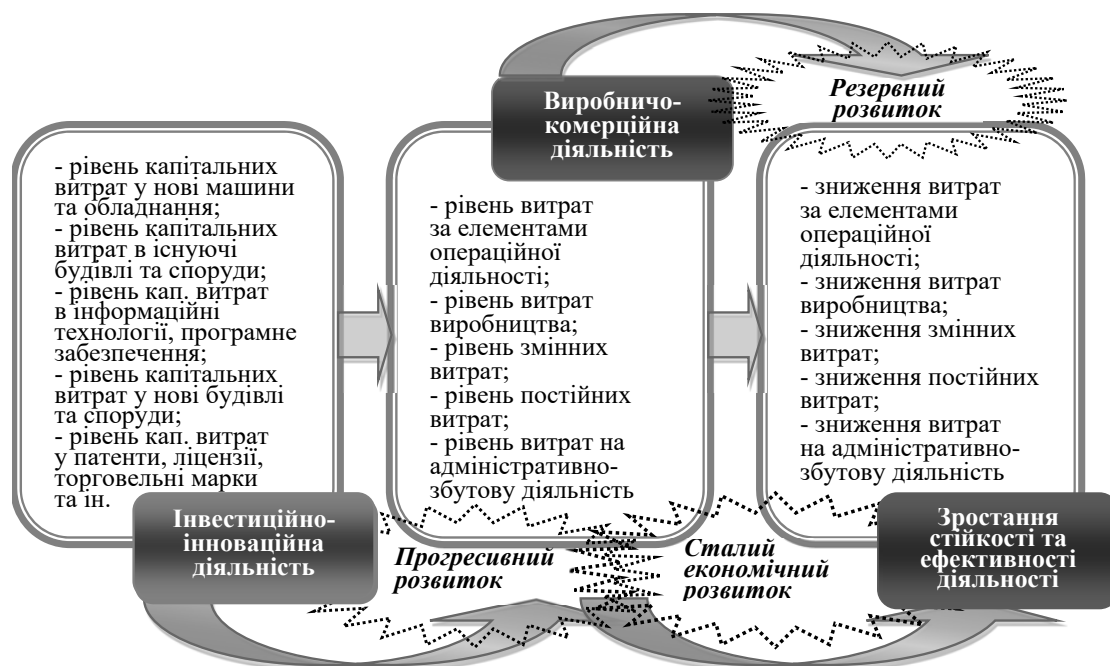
Виробничо-комерційна діяльність

Резервний розвиток

- рівень капітальних витрат у нові машини та обладнання;
- рівень капітальних витрат в існуючі будівлі та споруди;
- рівень кап. витрат в інформаційні технології, програмне забезпечення;
- рівень капітальних витрат у нові будівлі та споруди;
- рівень кап. витрат у патенти, ліцензії, торговельні марки та ін.

- рівень витрат за елементами операційної діяльності;
- рівень витрат виробництва;
- рівень змінних витрат;
- рівень постійних витрат;
- рівень витрат на адміністративно-збутову діяльність

- зниження витрат за елементами операційної діяльності;
- зниження витрат виробництва;
- зниження змінних витрат;
- зниження постійних витрат;
- зниження витрат на адміністративно-збутову діяльність

Інвестиційно-інноваційна діяльність

Прогресивний розвиток

Сталий економічний розвиток

Зростання стійкості та ефективності діяльності